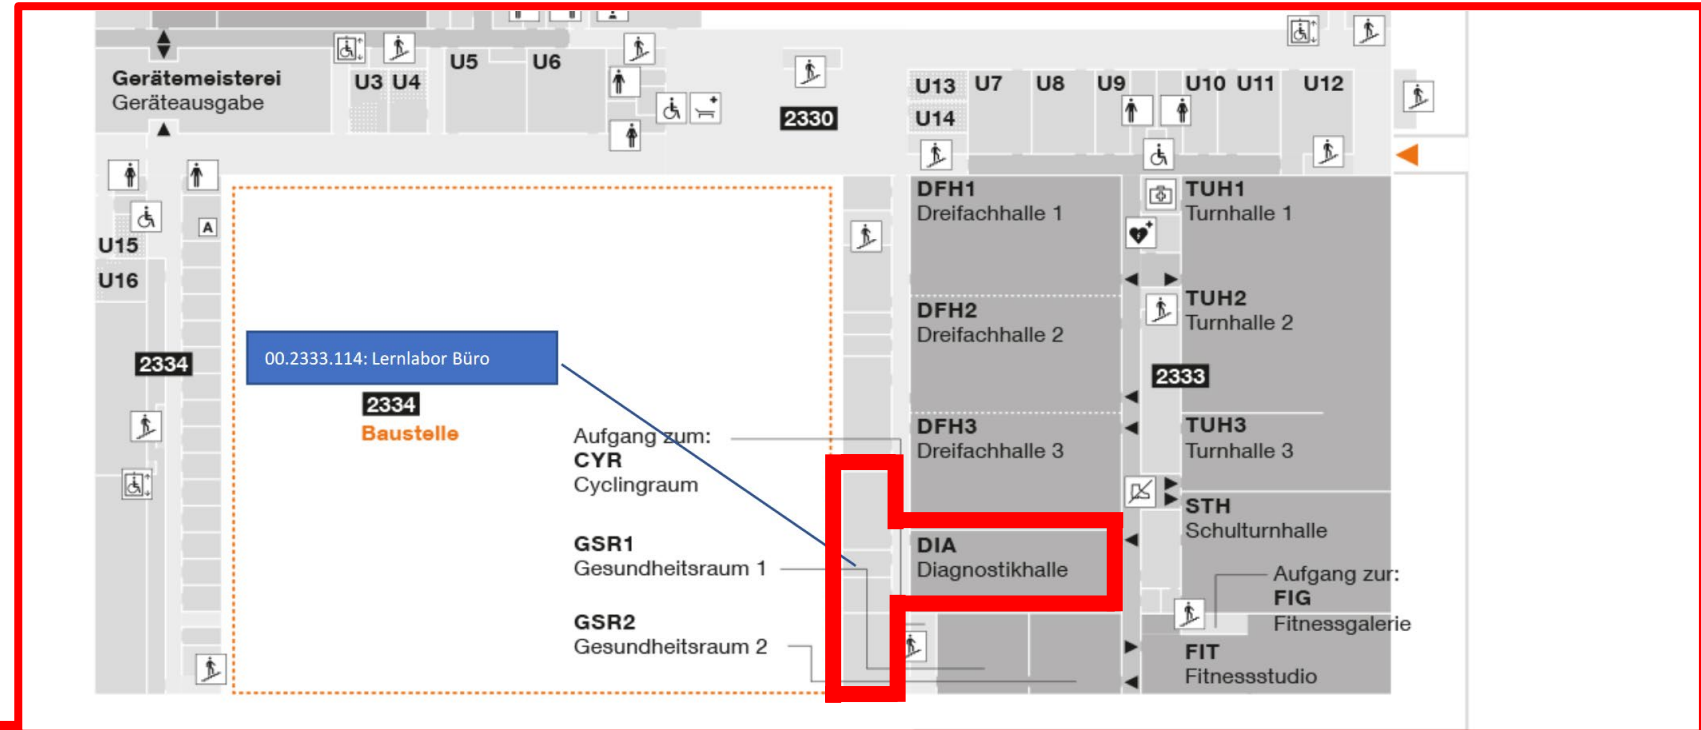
Gerätemeisterei
Geräteausgabe

U3 U4 U5 U6

2330

U13 U7 U8 U9 U10 U11 U12
U14

A

U15
U16

2334

00.2333.114: Lernlabor Büro

2334
Baustelle

DFH1
Dreifachhalle 1

TUH1
Turnhalle 1

DFH2
Dreifachhalle 2

TUH2
Turnhalle 2

2333

DFH3
Dreifachhalle 3

TUH3
Turnhalle 3

Aufgang zum:
CYR
Cyclingraum

STH
Schulturnhalle

GSR1
Gesundheitsraum 1

DIA
Diagnostikhalle

Aufgang zur:
FIG
Fitnessgalerie

GSR2
Gesundheitsraum 2

FIT
Fitnessstudio